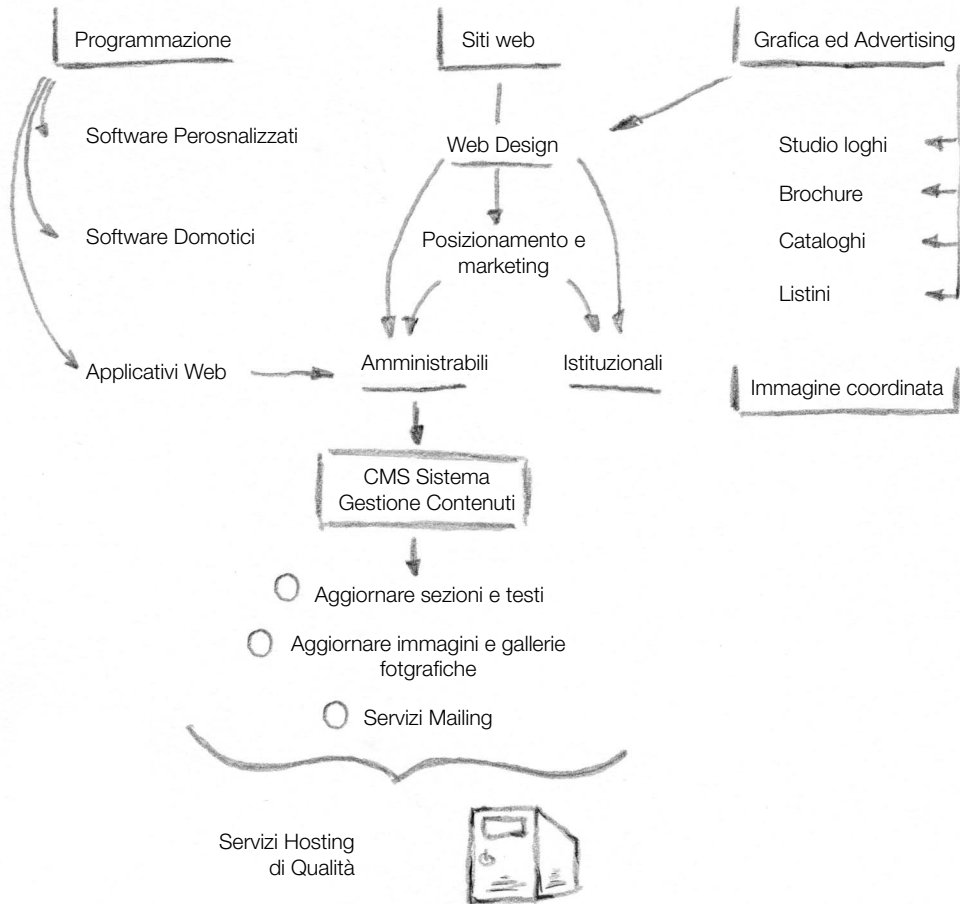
Programmazione

Siti web

Grafica ed Advertising

Software Perosnalizzati

Web Design

Studio loghi

Brochure

Software Domotici

Posizionamento e marketing

Cataloghi

Listini

Applicativi Web

Amministrabili

Istituzionali

Immagine coordinata

CMS Sistema Gestione Contenuti

Aggiornare sezioni e testi

Aggiornare immagini e gallerie fotgrafiche

Servizi Mailing

Servizi Hosting di Qualità